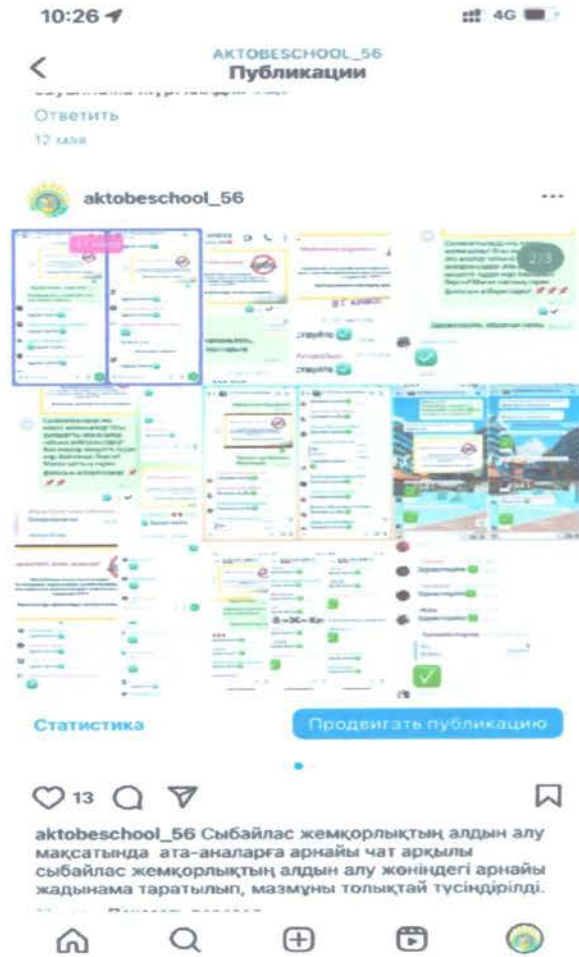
10:26

4G

AKTOBESCHOOL_56
Публикации

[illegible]

Ответить

12 мая

aktobeschool_56

2/3

Статистика

Продвигать публикацию

13

aktobeschool_56 Сыбайлас жемқорлықтың алдын алу мақсатында ата-аналарға арнайы чат арқылы сыбайлас жемқорлықтың алдын алу жөніндегі арнайы жадынама таратылып, мазмұны толықтай түсіндірілді.

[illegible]